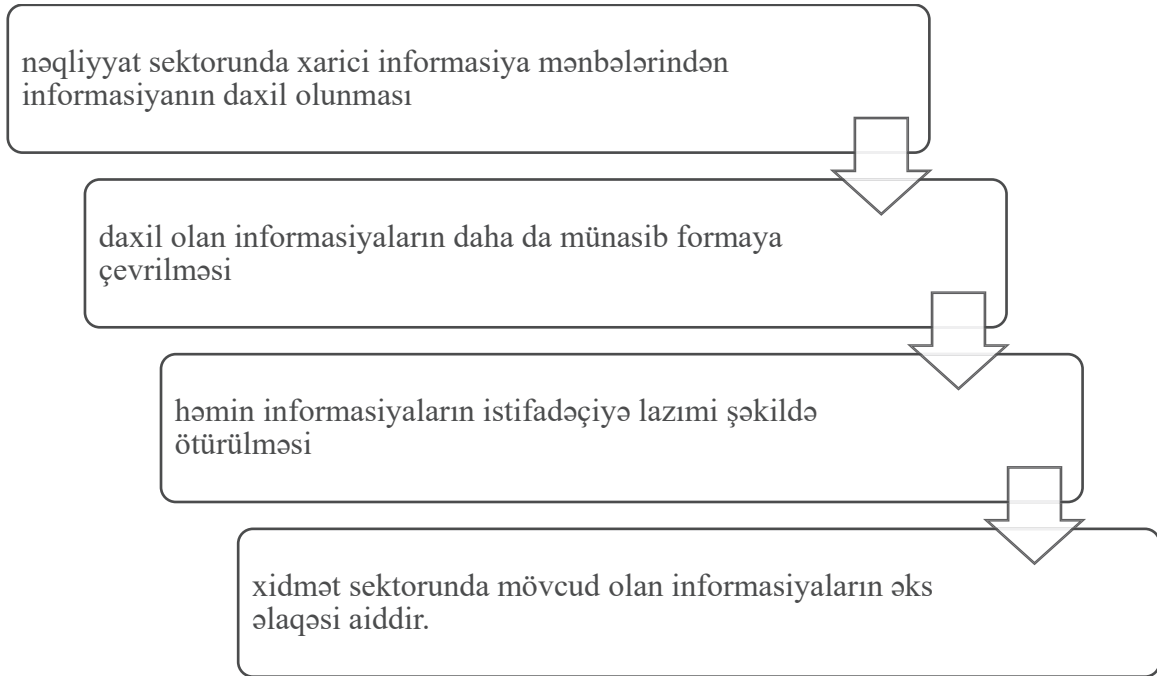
nəqliyyat sektorunda xarici informasiya mənbələrindən informasiyanın daxil olunması

daxil olan informasiyaların daha da münasib formaya çevrilməsi

həmin informasiyaların istifadəçiyə lazımi şəkildə ötürülməsi

xidmət sektorunda mövcud olan informasiyaların əks əlaqəsi aiddir.